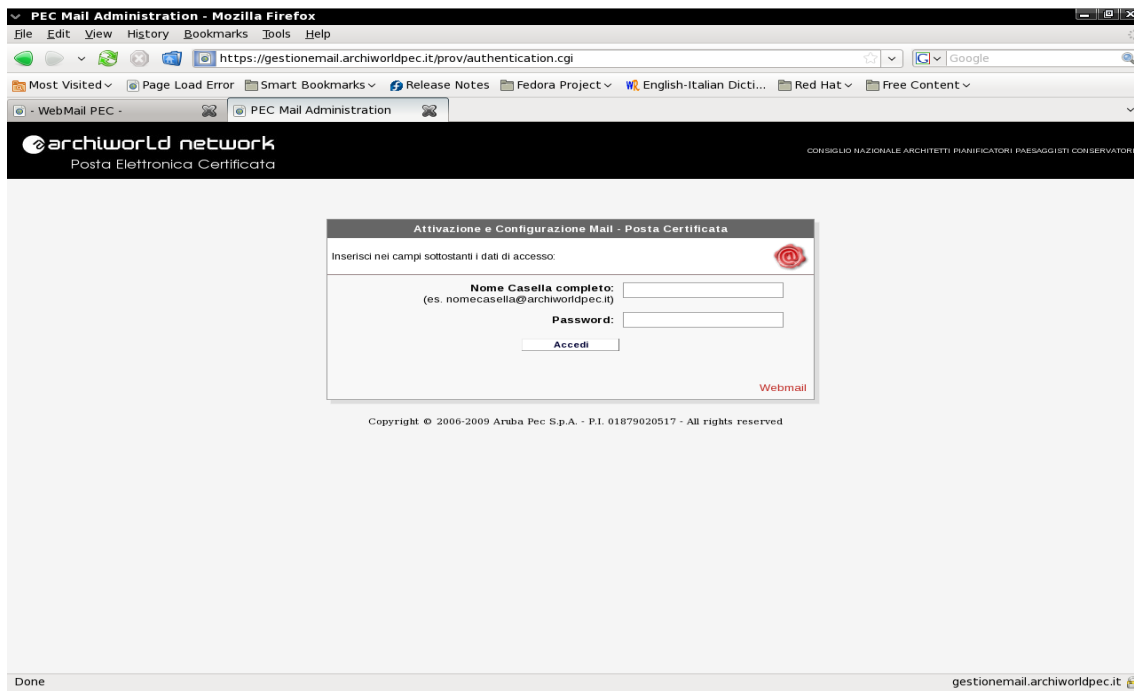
PEC Mail Administration - Mozilla Firefox
File Edit View History Bookmarks Tools Help
https://gestionemail.archiworldpec.it/prov/authentication.cgi
Google
Most Visited Page Load Error Smart Bookmarks Release Notes Fedora Project English-Italian Dicti... Red Hat Free Content
- WebMail PEC - PEC Mail Administration
archiworld network
Posta Elettronica Certificata
CONSIGLIO NAZIONALE ARCHITETTI PIANIFICATORI PAESAGGISTI CONSERVATORI

Attivazione e Configurazione Mail - Posta Certificata
Inserisci nei campi sottostanti i dati di accesso:
Nome Casella completo:
(es. nomecasella@archiworldpec.it)
Password:
Accedi
Webmail

Copyright © 2006-2009 Aruba Pec S.p.A. - P.I. 01879020517 - All rights reserved

Done
gestionemail.archiworldpec.it